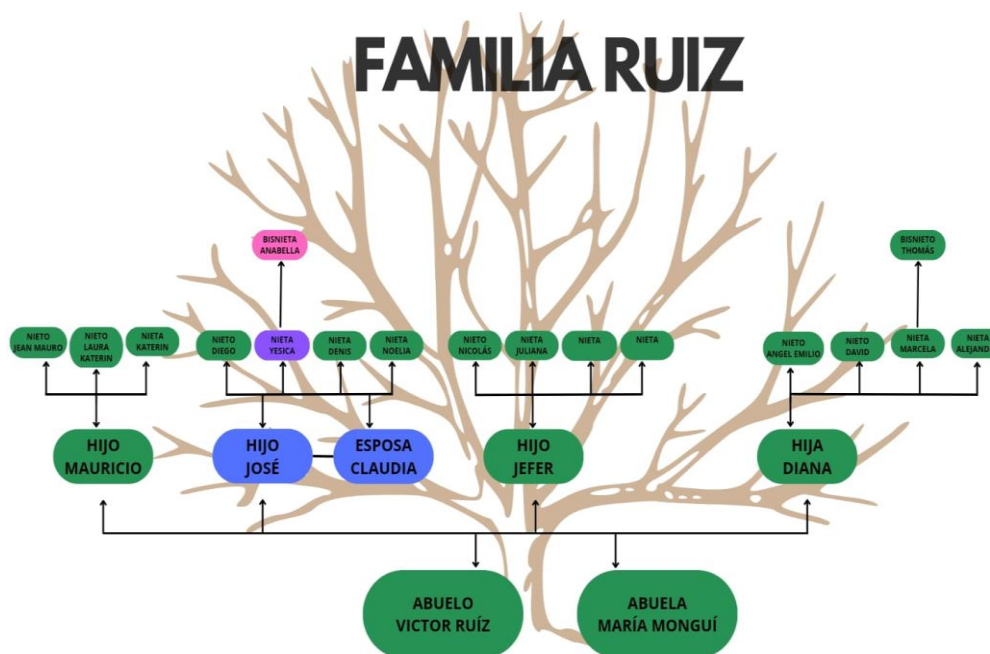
FAMILIA RUIZ

BISNIETA ANABELLA

BISNIETO THOMÁS

NIETO JEAN MAURO
NIETO LAURA KATERIN
NIETA KATERIN
NIETO DIEGO
NIETA YESICA
NIETA DENIS
NIETA NOELIA
NIETO NICOLÁS
NIETA JULIANA
NIETA
NIETA
NIETO ANGEL EMILIO
NIETO DAVID
NIETA MARCELA
NIETA ALEJAND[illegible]

HIJO MAURICIO
HIJO JOSÉ
ESPOSA CLAUDIA
HIJO JEFER
HIJA DIANA

ABUELO VICTOR RUÍZ
ABUELA MARÍA MONGUÍ